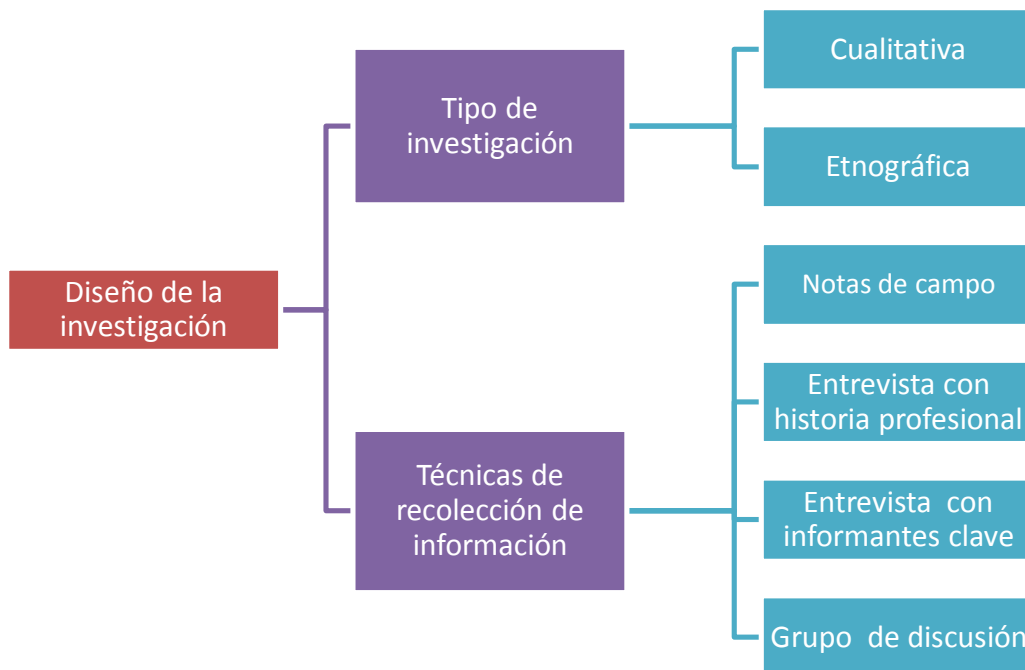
Diseño de la investigación

Tipo de investigación

Cualitativa

Etnográfica

Técnicas de recolección de información

Notas de campo

Entrevista con historia profesional

Entrevista con informantes clave

Grupo de discusión